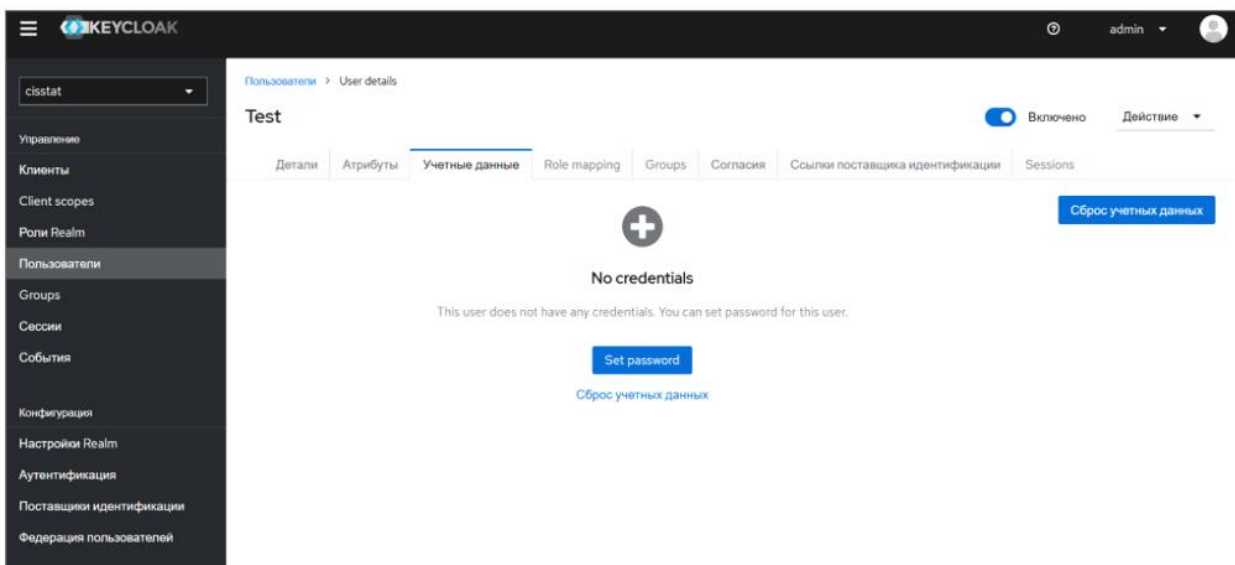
KEYCLOAK

admin

cisstat

Управление

Клиенты

Client scopes

Роли Realm

Пользователи

Groups

Сессии

События

Конфигурация

Настройки Realm

Аутентификация

Поставщики идентификации

Федерация пользователей

Пользователи > User details

Test

Включено

Действие

Детали | Атрибуты | Учетные данные | Role mapping | Groups | Согласия | Ссылки поставщика идентификации | Sessions

Сброс учетных данных

No credentials

This user does not have any credentials. You can set password for this user.

Set password

Сброс учетных данных